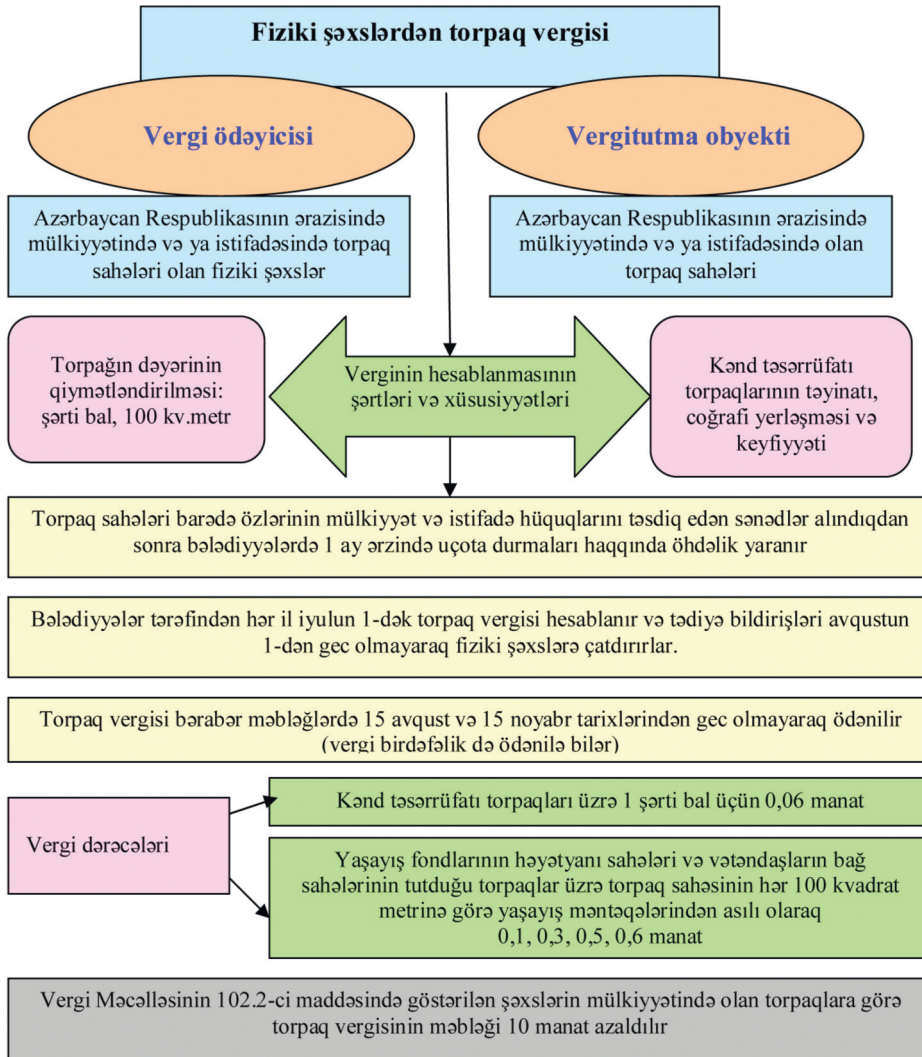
Fiziki şəxslərdən torpaq vergisi

Vergi ödəyicisi

Vergitutma obyekti

Azərbaycan Respublikasının ərazisində mülkiyyətində və ya istifadəsində torpaq sahələri olan fiziki şəxslər

Azərbaycan Respublikasının ərazisində mülkiyyətində və ya istifadəsində olan torpaq sahələri

Torpağın dəyərinin qiymətləndirilməsi: şərti bal, 100 kv.metr

Verginin hesablanmasının şərtləri və xüsusiyyətləri

Kənd təsərrüfatı torpaqlarının təyinatı, coğrafi yerləşməsi və keyfiyyəti

Torpaq sahələri barədə özlərinin mülkiyyət və istifadə hüquqlarını təsdiq edən sənədlər alındıqdan sonra bələdiyyələrdə 1 ay ərzində uçota durmaları haqqında öhdəlik yaranır

Bələdiyyələr tərəfindən hər il iyulun 1-dək torpaq vergisi hesablanır və tədiyə bildirişləri avqustun 1-dən gec olmayaraq fiziki şəxslərə çatdırırlar.

Torpaq vergisi bərabər məbləğlərdə 15 avqust və 15 noyabr tarixlərindən gec olmayaraq ödənilir (vergi birdəfəlik də ödənilə bilər)

Vergi dərəcələri

Kənd təsərrüfatı torpaqları üzrə 1 şərti bal üçün 0,06 manat

Yaşayış fondlarının həyətyanı sahələri və vətəndaşların bağ sahələrinin tutduğu torpaqlar üzrə torpaq sahəsinin hər 100 kvadrat metrinə görə yaşayış məntəqələrindən asılı olaraq 0,1, 0,3, 0,5, 0,6 manat

Vergi Məcəlləsinin 102.2-ci maddəsində göstərilən şəxslərin mülkiyyətində olan torpaqlara görə torpaq vergisinin məbləği 10 manat azaldılır